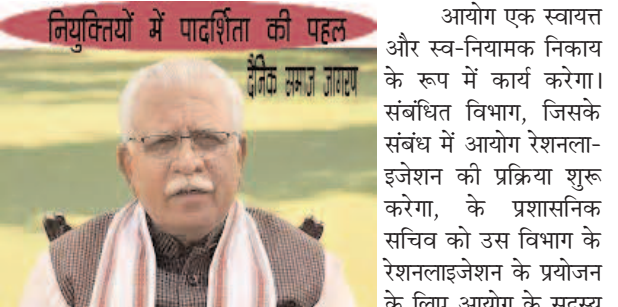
नियुक्तियों में पादर्शिता की पहल

दैनिक समाज जागरण

आयोग एक स्वायत्त और स्व-नियामक निकाय के रूप में कार्य करेगा। संबंधित विभाग, जिसके संबंध में आयोग रेशनलाइजेशन की प्रक्रिया शुरू करेगा, के प्रशासनिक सचिव को उस विभाग के रेशनलाइजेशन के प्रयोजन के लिए आयोग के सदस्य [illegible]